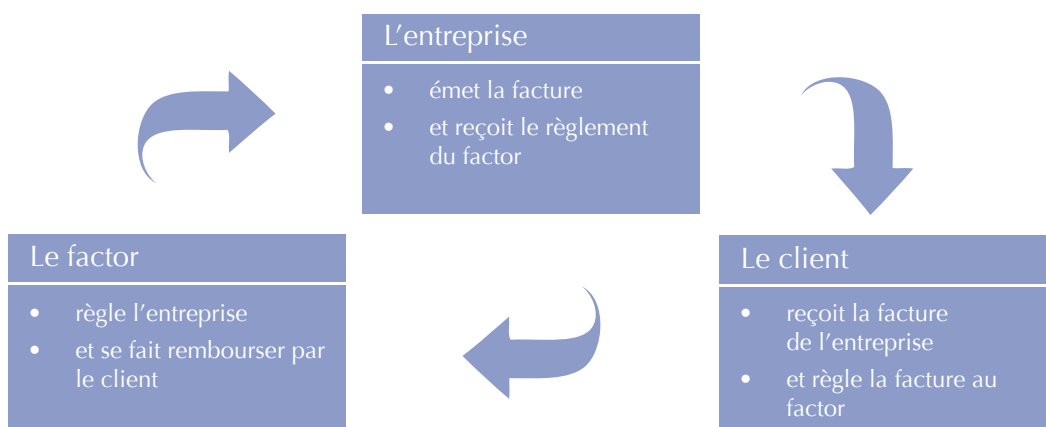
L’entreprise

- émet la facture
- et reçoit le règlement du factor

Le client

- reçoit la facture de l’entreprise
- et règle la facture au factor

Le factor

- règle l’entreprise
- et se fait rembourser par le client